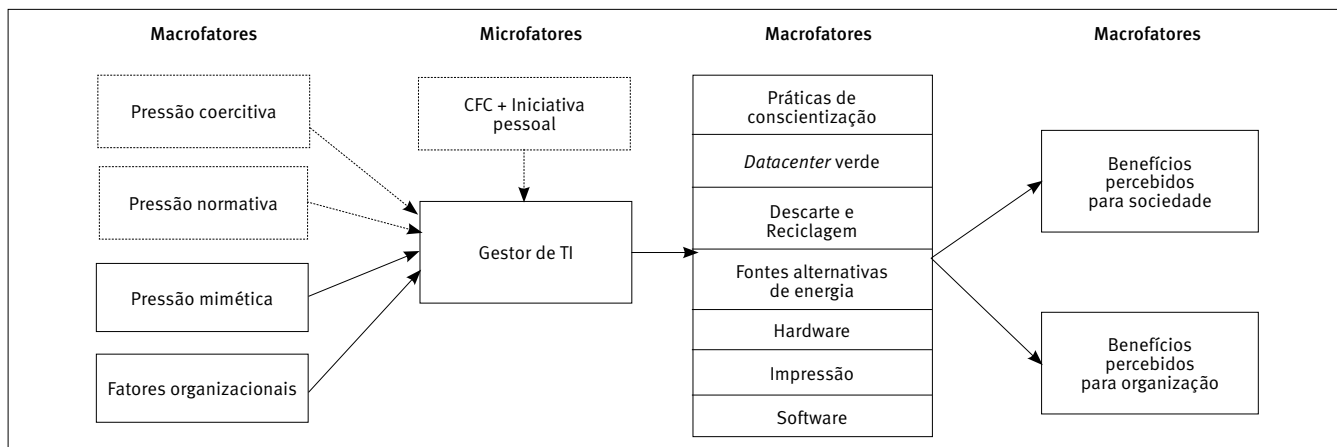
Macrofatores

Microfatores

Macrofatores

Macrofatores

Pressão coercitiva

Pressão normativa

Pressão mimética

Fatores organizacionais

CFC + Iniciativa pessoal

Gestor de TI

Práticas de conscientização

*Datacenter* verde

Descarte e Reciclagem

Fontes alternativas de energia

Hardware

Impressão

Software

Benefícios percebidos para sociedade

Benefícios percebidos para organização